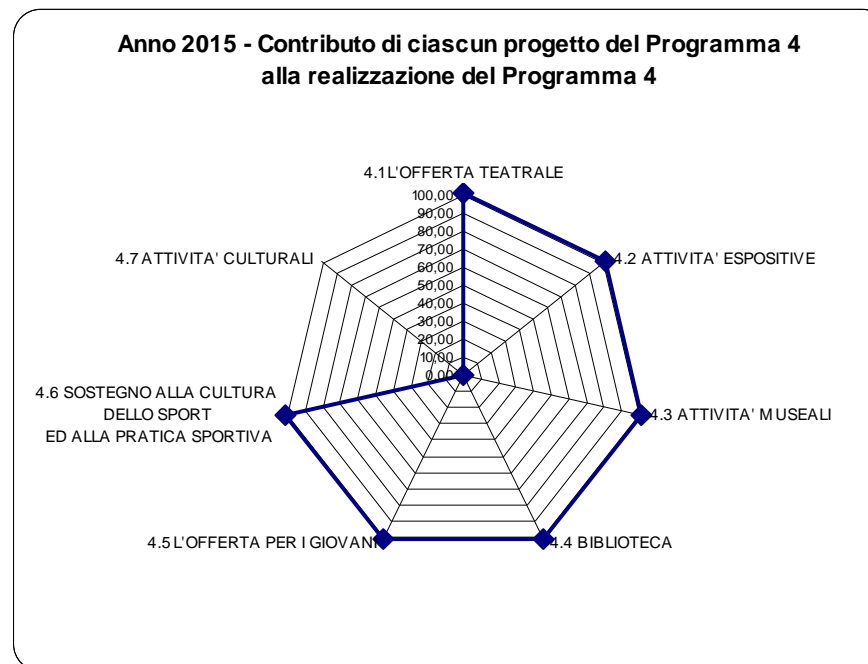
Anno 2015 - Contributo di ciascun progetto del Programma 4 alla realizzazione del Programma 4

4.1 L'OFFERTA TEATRALE

100,00
90,00
80,00
70,00
60,00
50,00
40,00
30,00
20,00
10,00
0,00

4.2 ATTIVITA' ESPOSITIVE

4.3 ATTIVITA' MUSEALI

4.4 BIBLIOTECA

4.5 L'OFFERTA PER I GIOVANI

4.6 SOSTEGNO ALLA CULTURA DELLO SPORT ED ALLA PRATICA SPORTIVA

4.7 ATTIVITA' CULTURALI